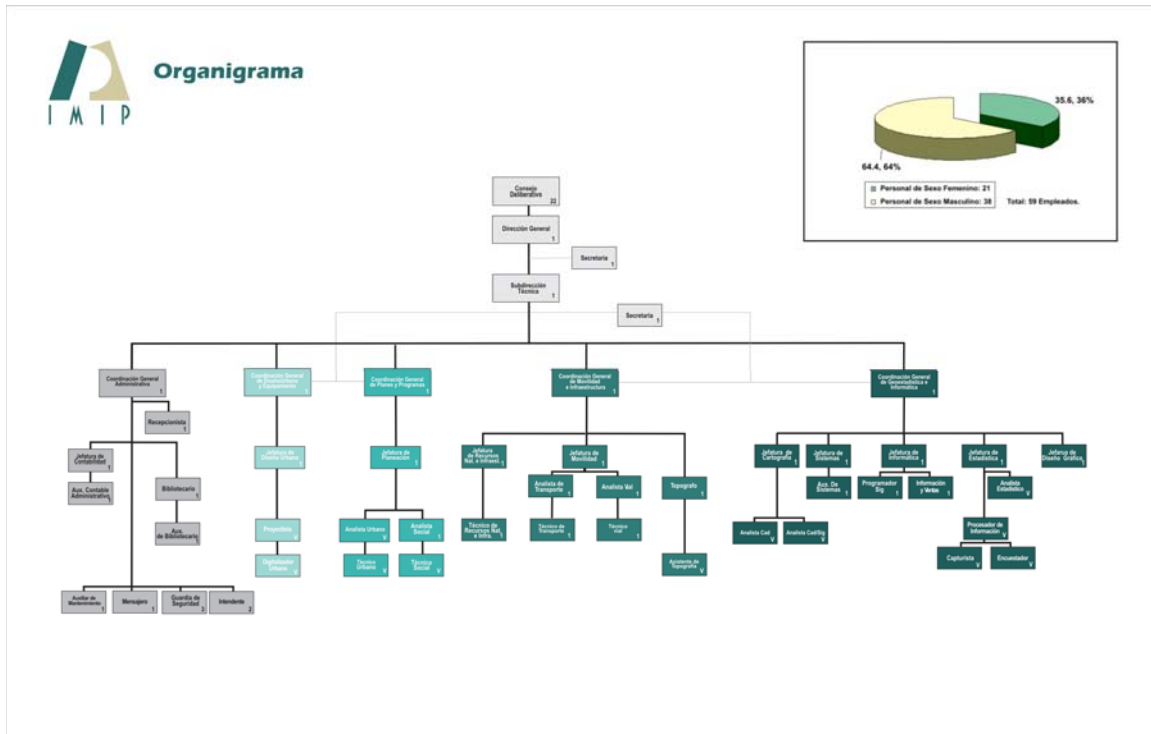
IMIP

Organigrama

35.6, 36%

64.4, 64%

Personal de Sexo Femenino: 21
Personal de Sexo Masculino: 38
Total: 59 Empleados.

Consejo Deliberativo 22

Dirección General 1

Secretaria 1

Subdirección Técnica 1

Secretaria 1

Coordinación General Administrativa 1

Recepcionista 1

Jefatura de Contabilidad 1

Aux. Contable Administrativo 1

Bibliotecario 1

Aux. de Bibliotecario 1

Auxiliar de Mantenimiento 1

Mensajero 1

Guardia de Seguridad 3

Intendente 2

Coordinación General de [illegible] y Equipamiento 1

Jefatura de Diseño Urbano 1

Proyectista 1

Digitalizador Urbano V

Coordinación General de Planes y Programas 1

Jefatura de Planeación 1

Analista Urbano V

Analista Social 1

Técnico Urbano V

Técnico Social V

Coordinación General de Movilidad e Infraestructura 1

Jefatura de Recursos Nat. e Infraest. 1

Técnico de Recursos Nat. e Infra. 1

Jefatura de Movilidad 1

Analista de Transporte 1

Técnico de Transporte 1

Analista Vial 1

Técnico vial 1

Topografo 1

Ayudante de Topografía V

Coordinación General de Geoestadística e Informática 1

Jefatura de Cartografía 1

Analista Cad V

Analista Cad/Sig V

Jefatura de Sistemas 1

Aux. De Sistemas 1

Jefatura de Informática 1

Programador Sig 1

Información y Ventas 1

Jefatura de Estadística 1

Analista Estadístico V

Procesador de Información 1

Capturista V

Encuestador V

Jefatura de Diseño Gráfico 1